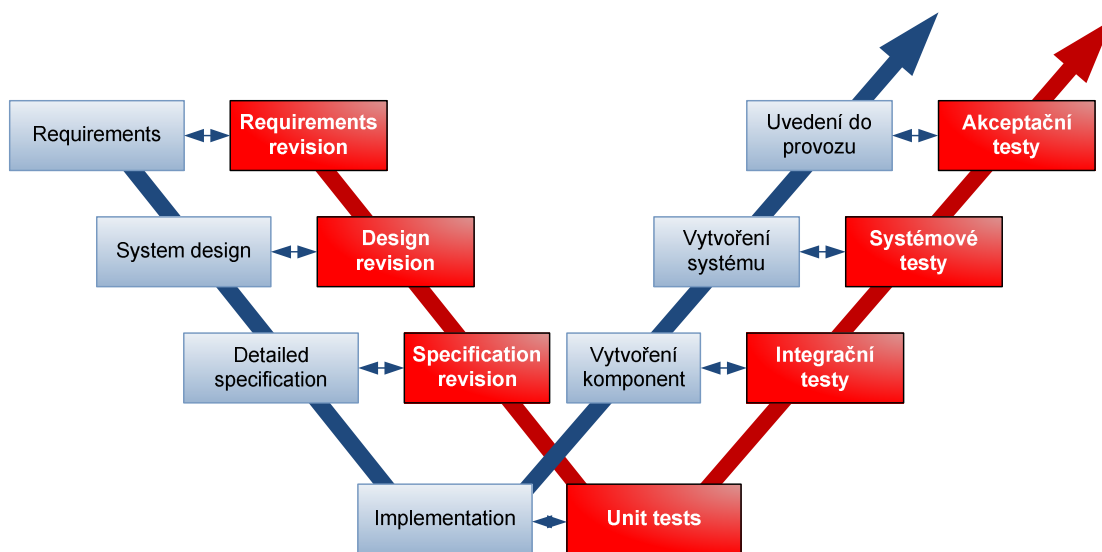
Requirements

Requirements revision

System design

Design revision

Detailed specification

Specification revision

Implementation

Unit tests

Vytvoření komponent

Integrační testy

Vytvoření systému

Systémové testy

Uvedení do provozu

Akceptační testy